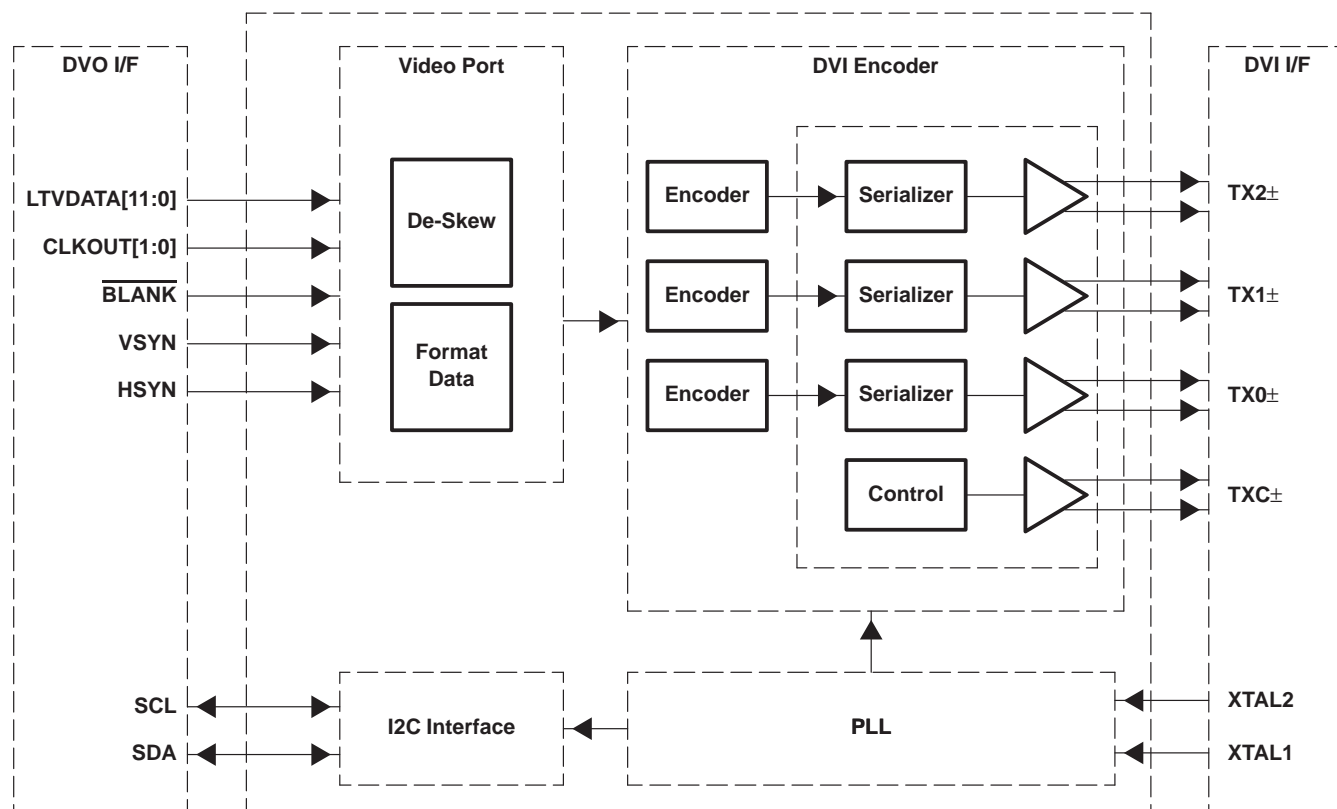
DVO I/F

Video Port

DVI Encoder

DVI I/F

LTVDATA[11:0]

CLKOUT[1:0]

$\overline{\text{BLANK}}$

VSYN

HSYN

De-Skew

Format Data

Encoder

Serializer

TX2±

Encoder

Serializer

TX1±

Encoder

Serializer

TX0±

Control

TXC±

SCL

SDA

I2C Interface

PLL

XTAL2

XTAL1